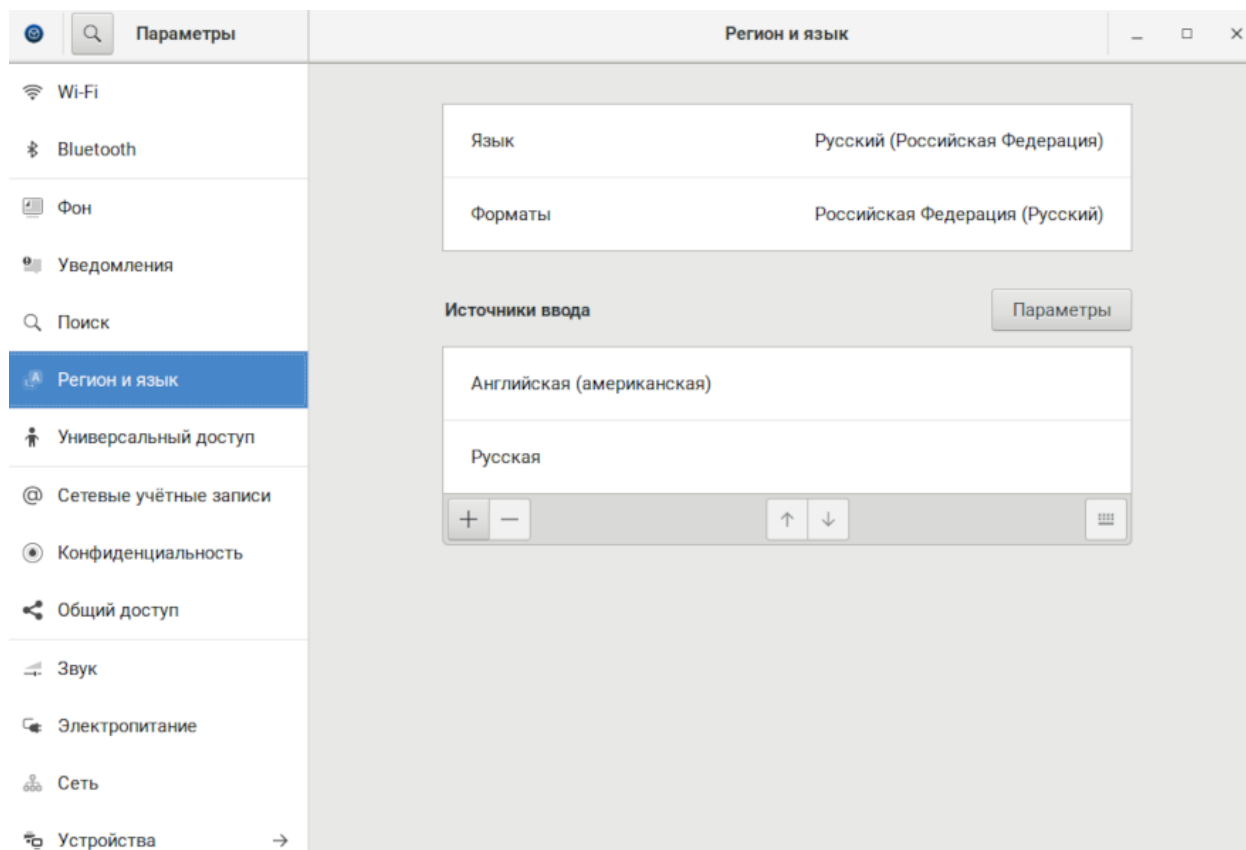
Параметры

Регион и язык

Wi-Fi
Bluetooth
Фон
Уведомления
Поиск
Регион и язык
Универсальный доступ
Сетевые учётные записи
Конфиденциальность
Общий доступ
Звук
Электропитание
Сеть
Устройства

| Язык | Русский (Российская Федерация) |
|---|---|
| Форматы | Российская Федерация (Русский) |

Источники ввода

Параметры

Английская (американская)

Русская

+ −